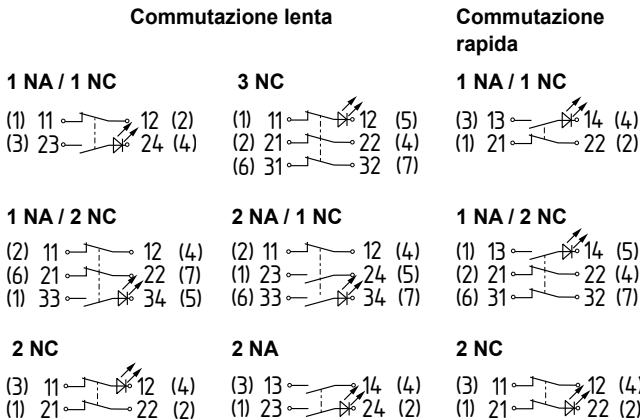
Commutazione lenta

Commutazione rapida

1 NA / 1 NC

(1) 11 12 (2)
(3) 23 24 (4)

3 NC

(1) 11 12 (5)
(2) 21 22 (4)
(6) 31 32 (7)

1 NA / 1 NC

(3) 13 14 (4)
(1) 21 22 (2)

1 NA / 2 NC

(2) 11 12 (4)
(6) 21 22 (7)
(1) 33 34 (5)

2 NA / 1 NC

(2) 11 12 (4)
(1) 23 24 (5)
(6) 33 34 (7)

1 NA / 2 NC

(1) 13 14 (5)
(2) 21 22 (4)
(6) 31 32 (7)

2 NC

(3) 11 12 (4)
(1) 21 22 (2)

2 NA

(3) 13 14 (4)
(1) 23 24 (2)

2 NC

(3) 11 12 (4)
(1) 21 22 (2)